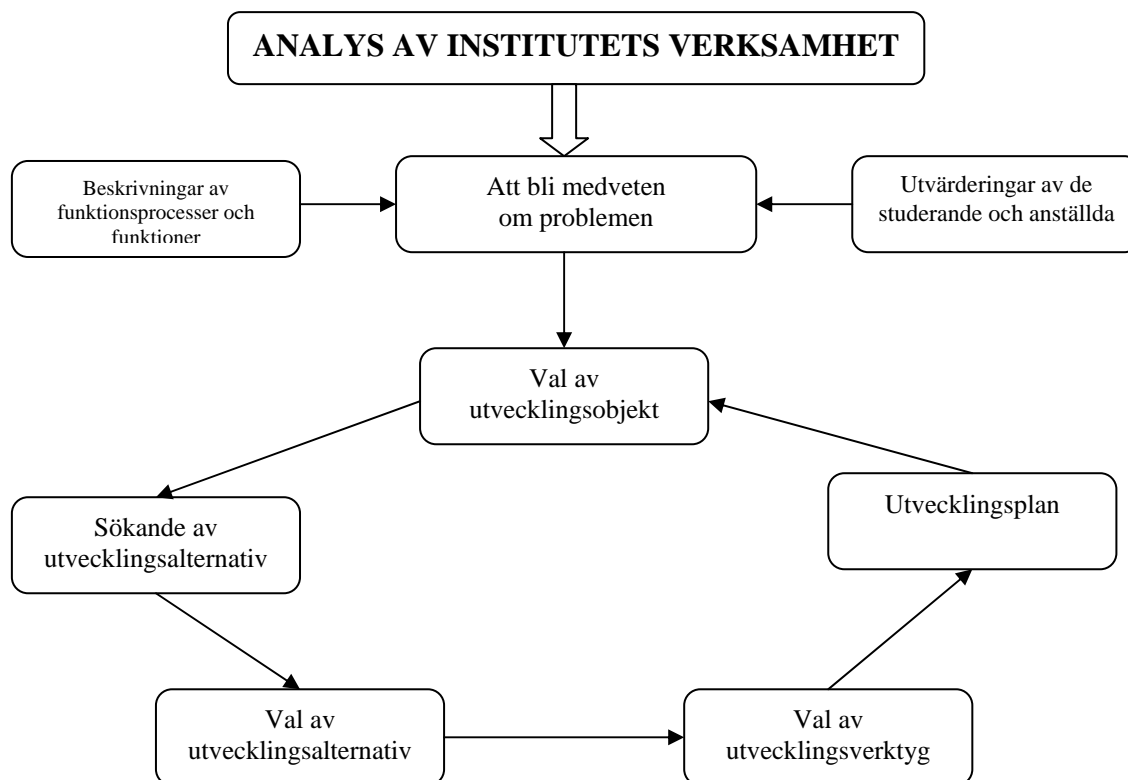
ANALYS AV INSTITUTETS VERKSAMHET

Beskrivningar av funktionsprocesser och funktioner

Att bli medveten om problemen

Utvärderingar av de studerande och anställda

Val av utvecklingsobjekt

Sökande av utvecklingsalternativ

Utvecklingsplan

Val av utvecklingsalternativ

Val av utvecklingsverktyg